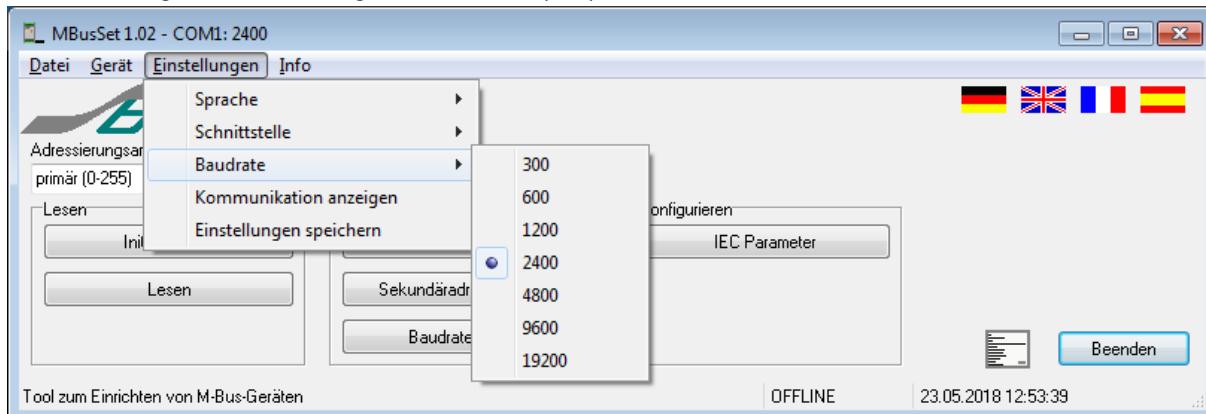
MBusSet 1.02 - COM1: 2400

Datei Gerät Einstellungen Info

Sprache
Schnittstelle
Baudrate
Kommunikation anzeigen
Einstellungen speichern

300
600
1200
2400
4800
9600
19200

Adressierungsar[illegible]
primär (0-255)

Lesen
Ini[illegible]
Lesen

Sekundäradr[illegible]
Baudrate

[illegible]onfigurieren
IEC Parameter

Beenden

Tool zum Einrichten von M-Bus-Geräten
OFFLINE
23.05.2018 12:53:39